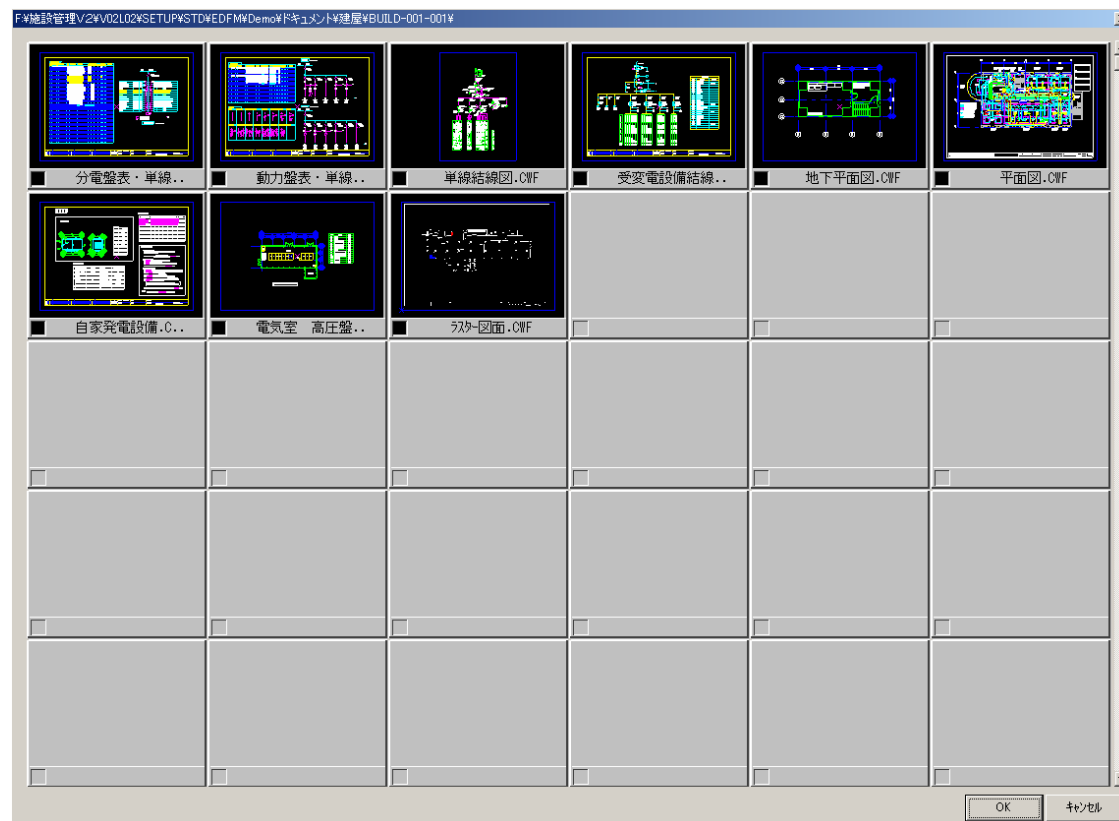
F:¥施設管理V2¥V02L02¥SETUP¥STD¥EDFM¥Demo¥ドキュメント¥建屋¥BUILD-001-001¥

分電盤表・単線..
動力盤表・単線..
単線結線図.CWF
受変電設備結線..
地下平面図.CWF
平面図.CWF
自家発電設備.C..
電気室　高圧盤..
ラスター図面.CWF

OK
キャンセル